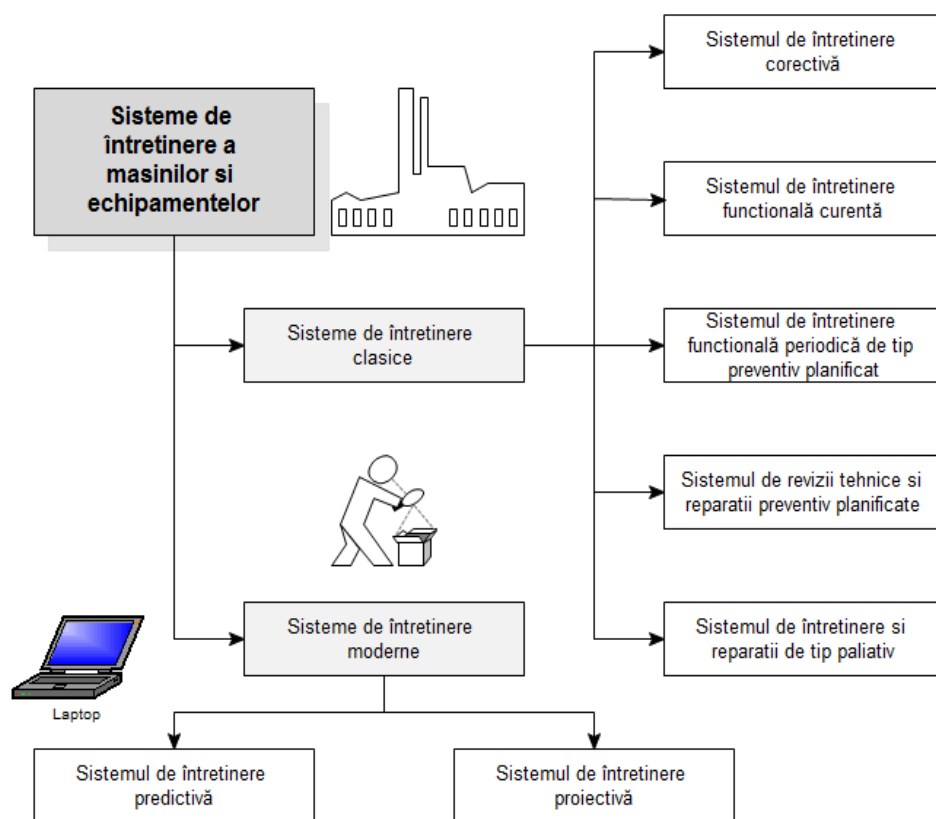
Sisteme de întretinere a masinilor si echipamentelor

Sisteme de întretinere clasice

Sisteme de întretinere moderne

Sistemul de întretinere corectivă

Sistemul de întretinere functională curentă

Sistemul de întretinere functională periodică de tip preventiv planificat

Sistemul de revizii tehnice si reparatii preventiv planificate

Sistemul de întretinere si reparatii de tip paliativ

Laptop

Sistemul de întretinere predictivă

Sistemul de întretinere proiectivă